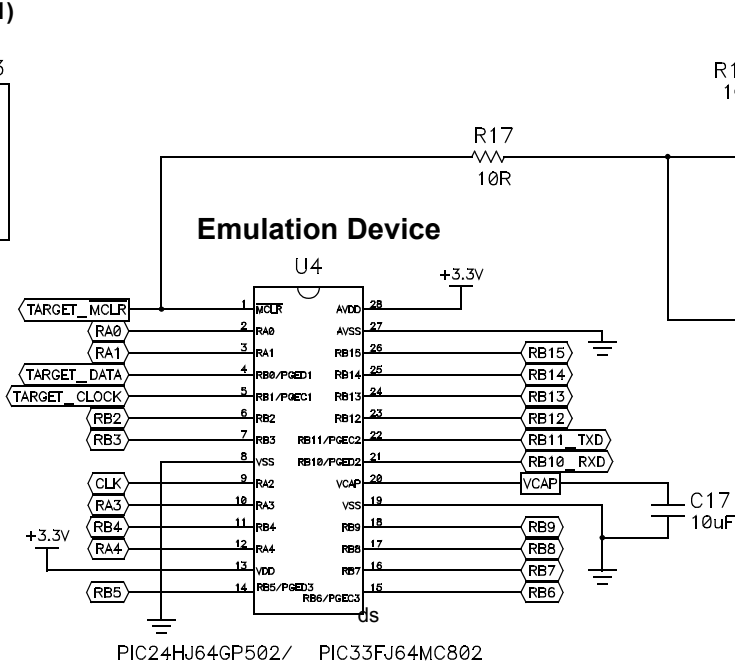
l)

3

R1
1

R17
10R

Emulation Device

U4

+3.3V

TARGET_MCLR
RA0
RA1
TARGET_DATA
TARGET_CLOCK
RB2
RB3

CLK
RA3
RB4
RA4
+3.3V
RB5

1 $\overline{MCLR}$
2 RA0
3 RA1
4 RB0/PGED1
5 RB1/PGEC1
6 RB2
7 RB3
8 VSS
9 RA2
10 RA3
11 RB4
12 RA4
13 VDD
14 RB5/PGED3

28 AVDD
27 AVSS
26 RB15
25 RB14
24 RB13
23 RB12
22 RB11/PGEC2
21 RB10/PGED2
20 VCAP
19 VSS
18 RB9
17 RB8
16 RB7
15 RB6/PGEC3

RB15
RB14
RB13
RB12
RB11_TXD
RB10_RXD
VCAP
RB9
RB8
RB7
RB6

C17
10uF

ds

PIC24HJ64GP502/ PIC33FJ64MC802